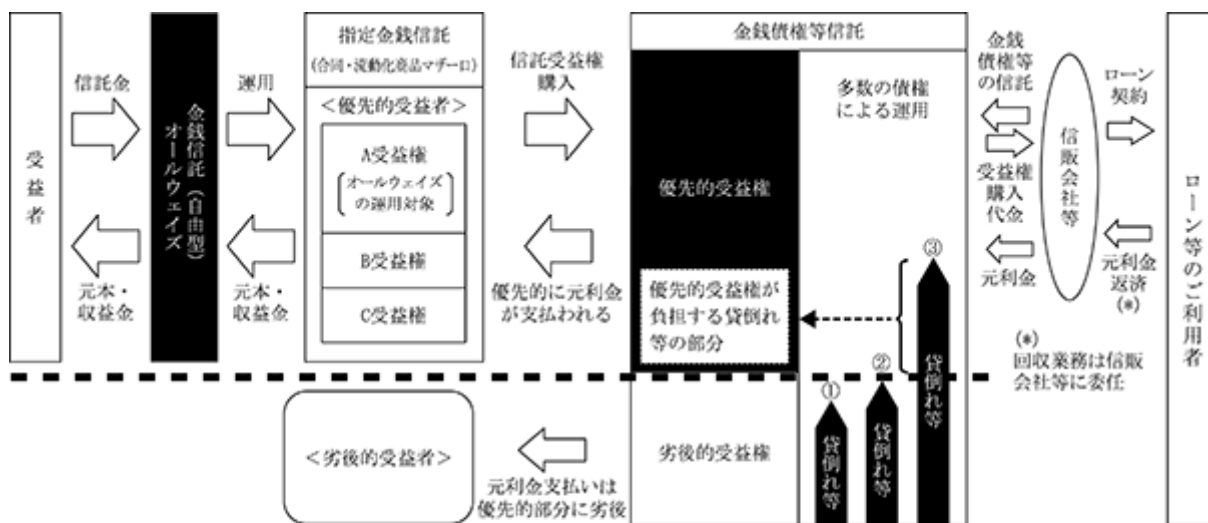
受益者

信託金

元本・収益金

金銭信託（自由型）オールウェイズ

運用

元本・収益金

指定金銭信託
（合同・流動化商品マザーロ）

＜優先的受益者＞

A受益権
（オールウェイズの運用対象）

B受益権

C受益権

信託受益権購入

優先的に元利金が支払われる

金銭債権等信託

優先的受益権

多数の債権による運用

優先的受益権が負担する貸倒れ等の部分

劣後的受益権

①
貸倒れ等

②
貸倒れ等

③
貸倒れ等

金銭債権等の信託

受益権購入代金

元利金

信販会社等

ローン契約

元利金返済(*)

(*)
回収業務は信販会社等に委任

ローン等のご利用者

＜劣後的受益者＞

元利金支払いは優先的部分に劣後